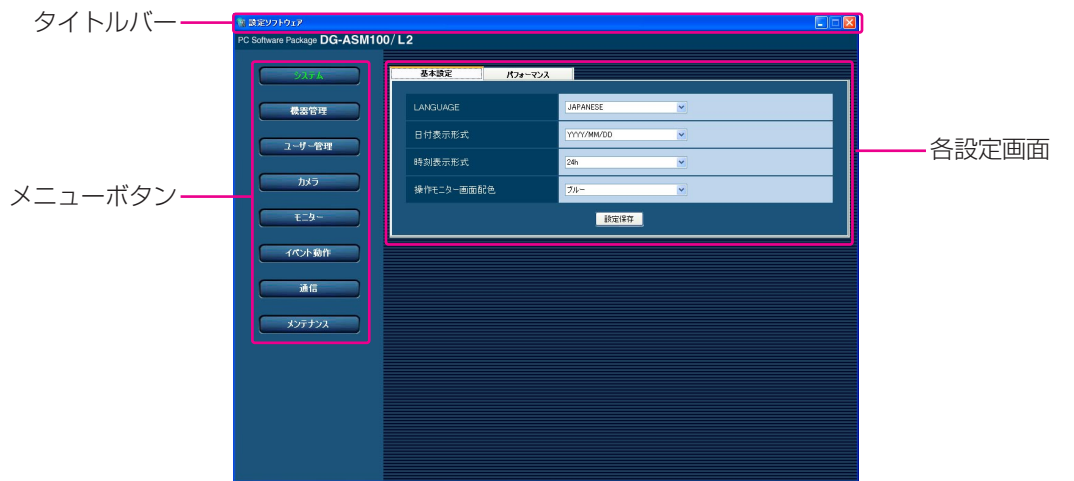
タイトルバー

設定ソフトウェア

PC Software Package DG-ASM100/L2

メニューボタン

システム
機器管理
ユーザー管理
カメラ
モニター
イベント動作
通信
メンテナンス

基本設定
パフォーマンス

| | |
|---|---|
| LANGUAGE | JAPANESE |
| 日付表示形式 | YYYY/MM/DD |
| 時刻表示形式 | 24h |
| 操作モニター画面配色 | ブルー |

設定保存

各設定画面